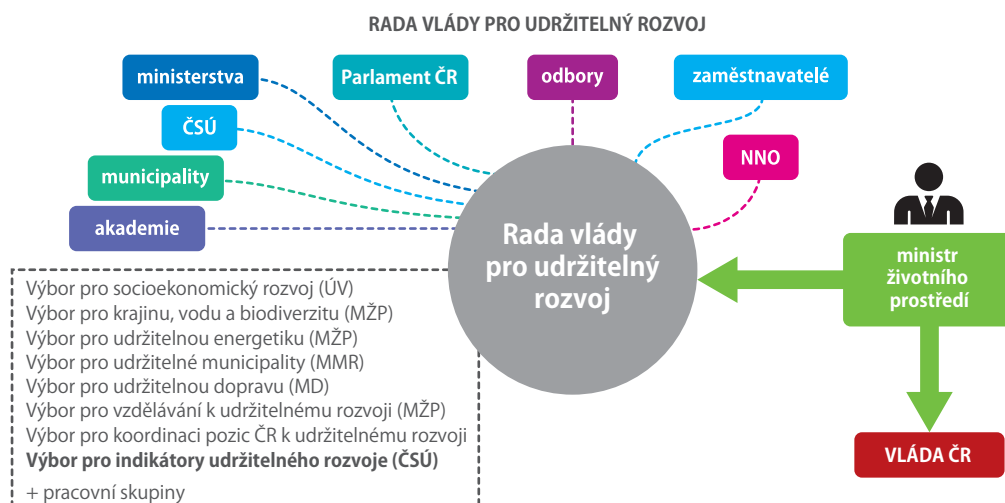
RADA VLÁDY PRO UDRŽITELNÝ ROZVOJ

ministerstva

Parlament ČR

odbory

zaměstnavatelé

ČSÚ

NNO

municipality

akademie

Rada vlády pro udržitelný rozvoj

ministr životního prostředí

Výbor pro socioekonomický rozvoj (ÚV)
Výbor pro krajinu, vodu a biodiverzitu (MŽP)
Výbor pro udržitelnou energetiku (MŽP)
Výbor pro udržitelné municipality (MMR)
Výbor pro udržitelnou dopravu (MD)
Výbor pro vzdělávání k udržitelnému rozvoji (MŽP)
Výbor pro koordinaci pozic ČR k udržitelnému rozvoji
**Výbor pro indikátory udržitelného rozvoje (ČSÚ)**

+ pracovní skupiny

VLÁDA ČR